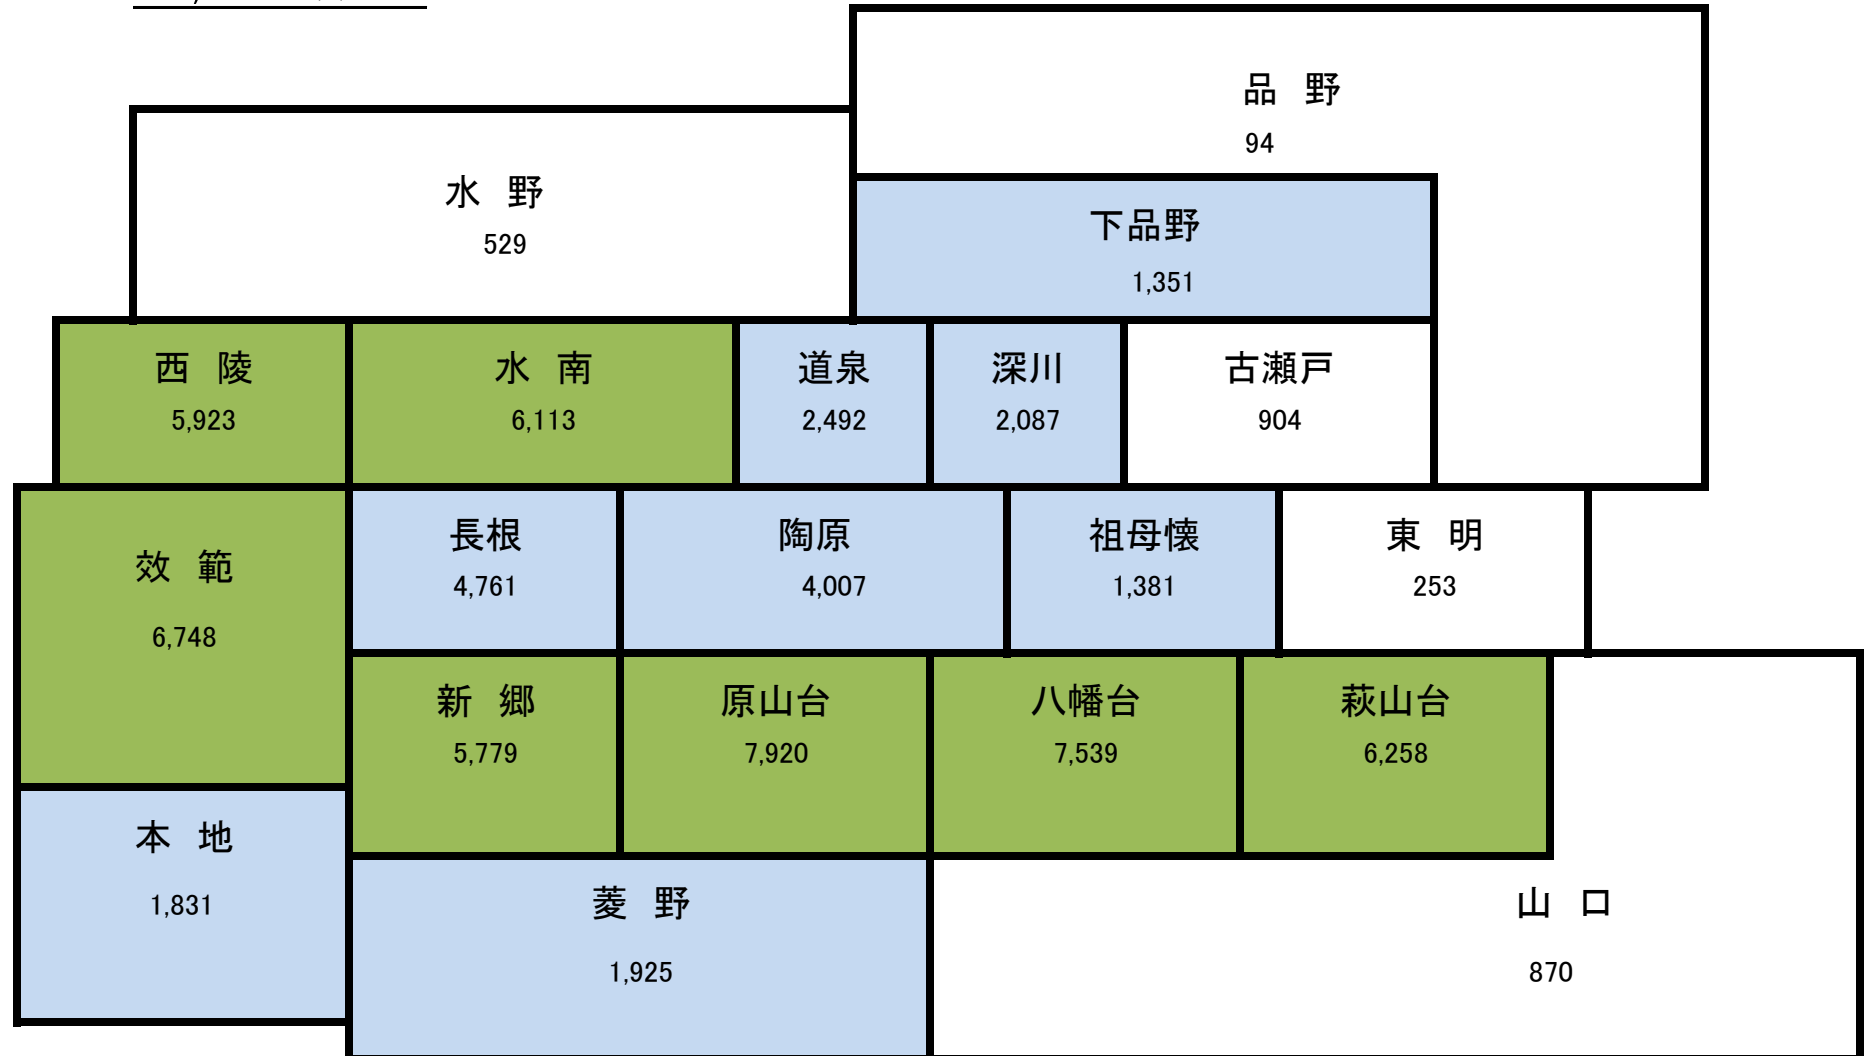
品 野
94

水 野
529

下品野
1,351

西 陵
5,923

水 南
6,113

道泉
2,492

深川
2,087

古瀬戸
904

效 範
6,748

長根
4,761

陶原
4,007

祖母懐
1,381

東 明
253

新 郷
5,779

原山台
7,920

八幡台
7,539

萩山台
6,258

本 地
1,831

菱 野
1,925

山 口
870